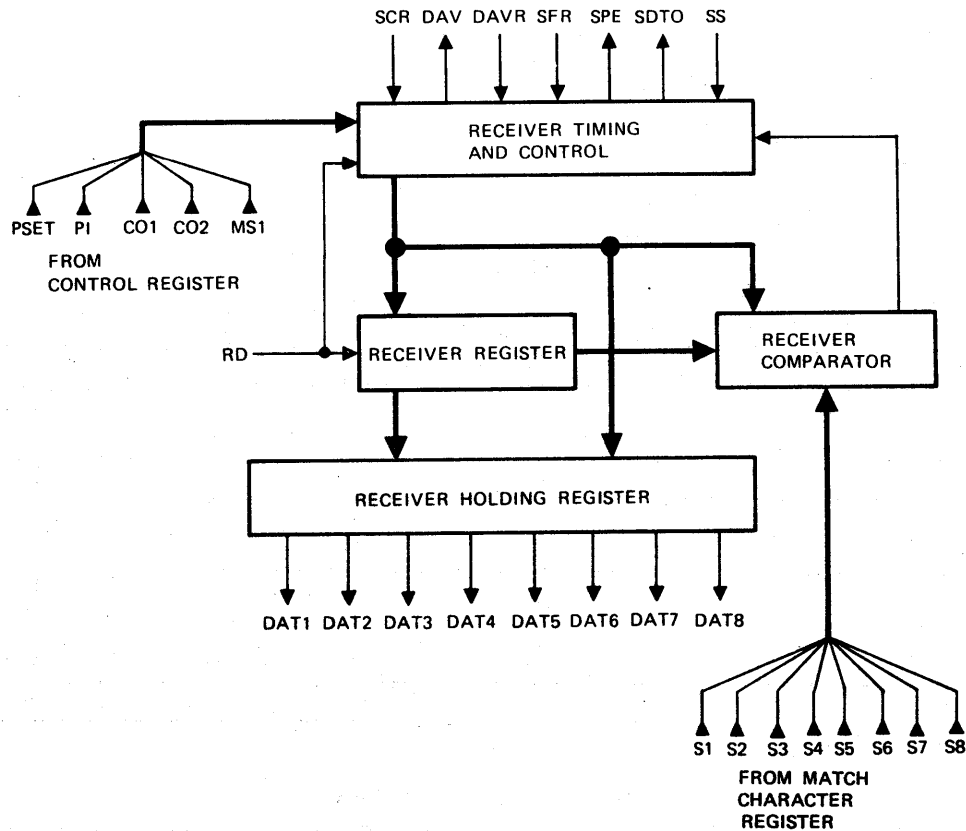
SCR DAV DAVR SFR SPE SDTO SS

RECEIVER TIMING AND CONTROL

PSET PI CO1 CO2 MS1

FROM CONTROL REGISTER

RD

RECEIVER REGISTER

RECEIVER COMPARATOR

RECEIVER HOLDING REGISTER

DAT1 DAT2 DAT3 DAT4 DAT5 DAT6 DAT7 DAT8

S1 S2 S3 S4 S5 S6 S7 S8

FROM MATCH CHARACTER REGISTER